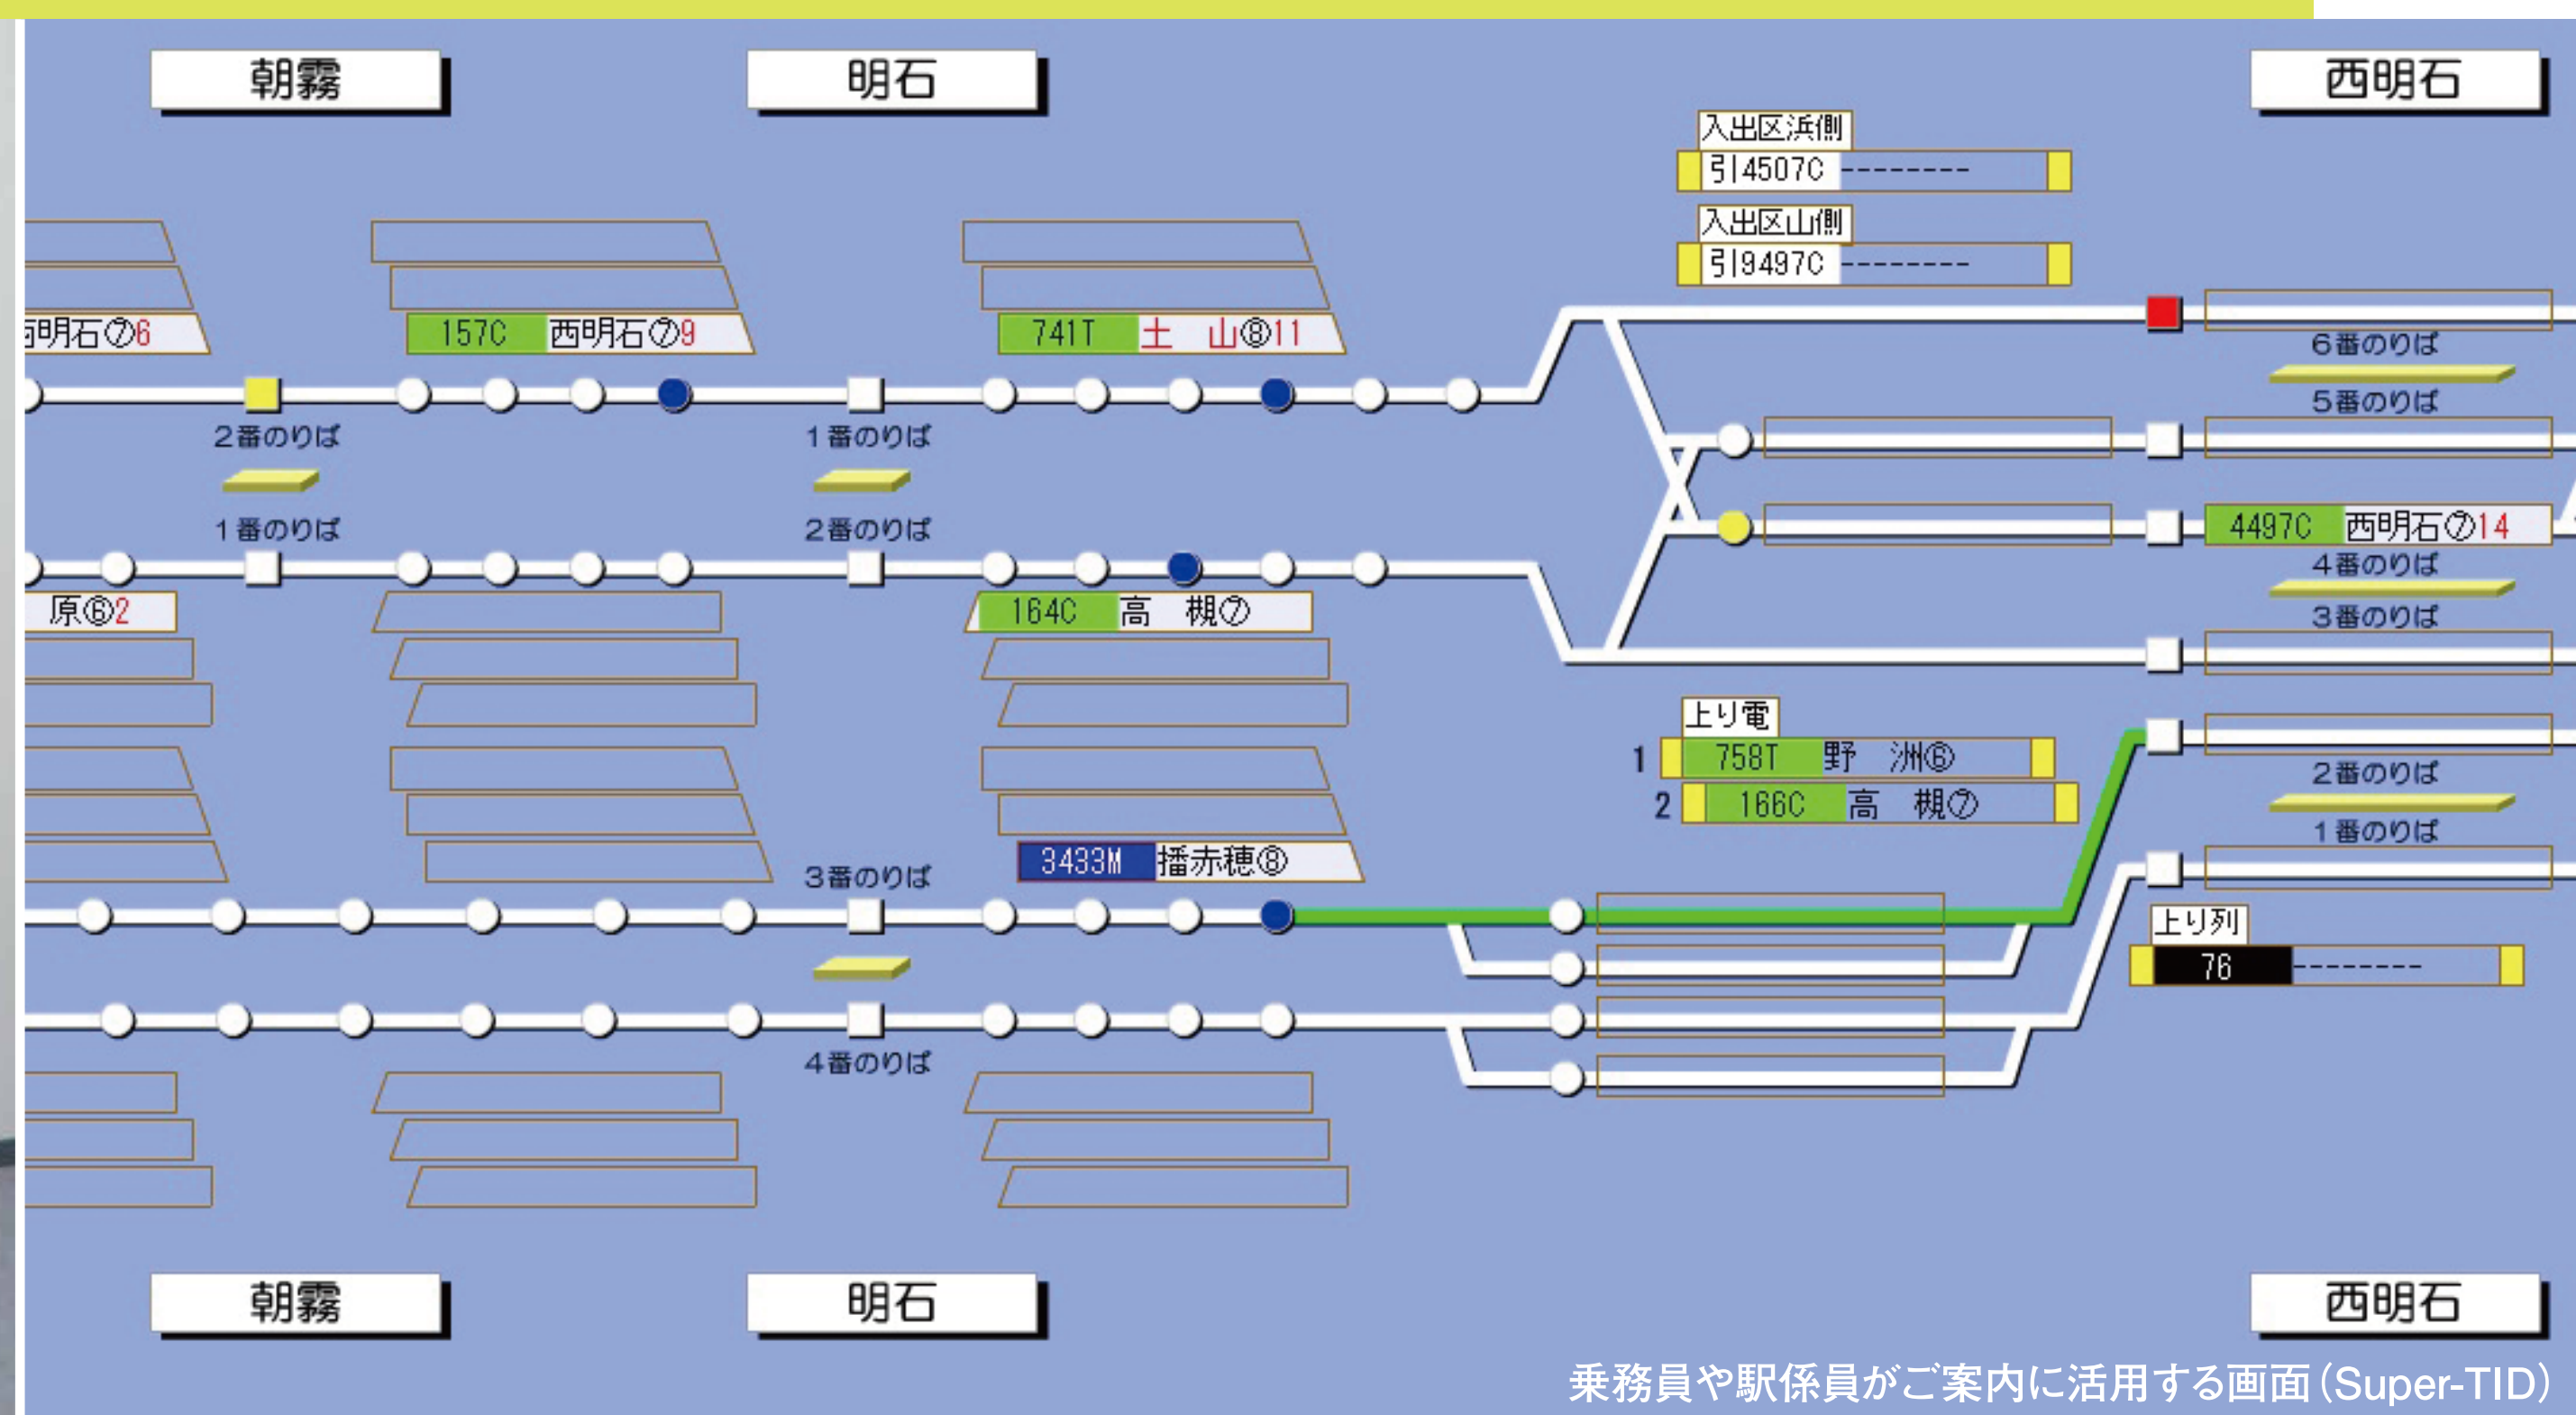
朝霧

明石

西明石

入出区浜側
引4507C --------

入出区山側
引9497C --------

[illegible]明石⑦6

157C 西明石⑦9

741T 土 山⑧11

6番のりば

5番のりば

2番のりば

1番のりば

1番のりば

2番のりば

4497C 西明石⑦14

4番のりば

3番のりば

原⑥2

164C 高 槻⑦

上り電
1 758T 野 洲⑥
2 166C 高 槻⑦

2番のりば

1番のりば

3433M 播赤穂⑧

3番のりば

上り列
76 --------

4番のりば

朝霧

明石

西明石

乗務員や駅係員がご案内に活用する画面(Super-TID)